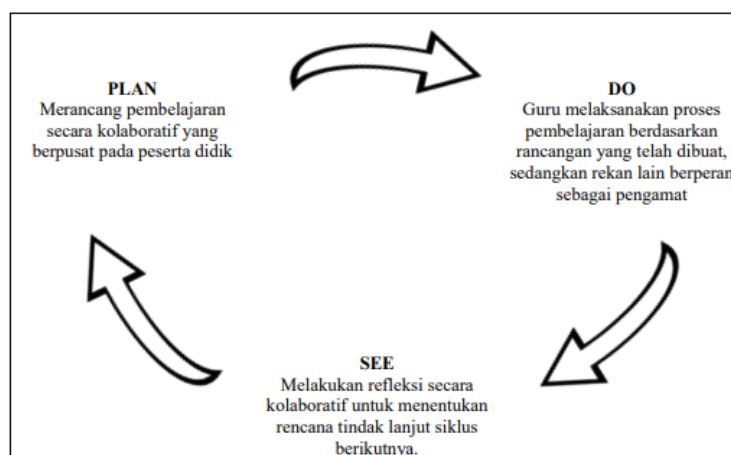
PLAN
Merancang pembelajaran secara kolaboratif yang berpusat pada peserta didik

DO
Guru melaksanakan proses pembelajaran berdasarkan rancangan yang telah dibuat, sedangkan rekan lain berperan sebagai pengamat

SEE
Melakukan refleksi secara kolaboratif untuk menentukan rencana tindak lanjut siklus berikutnya.